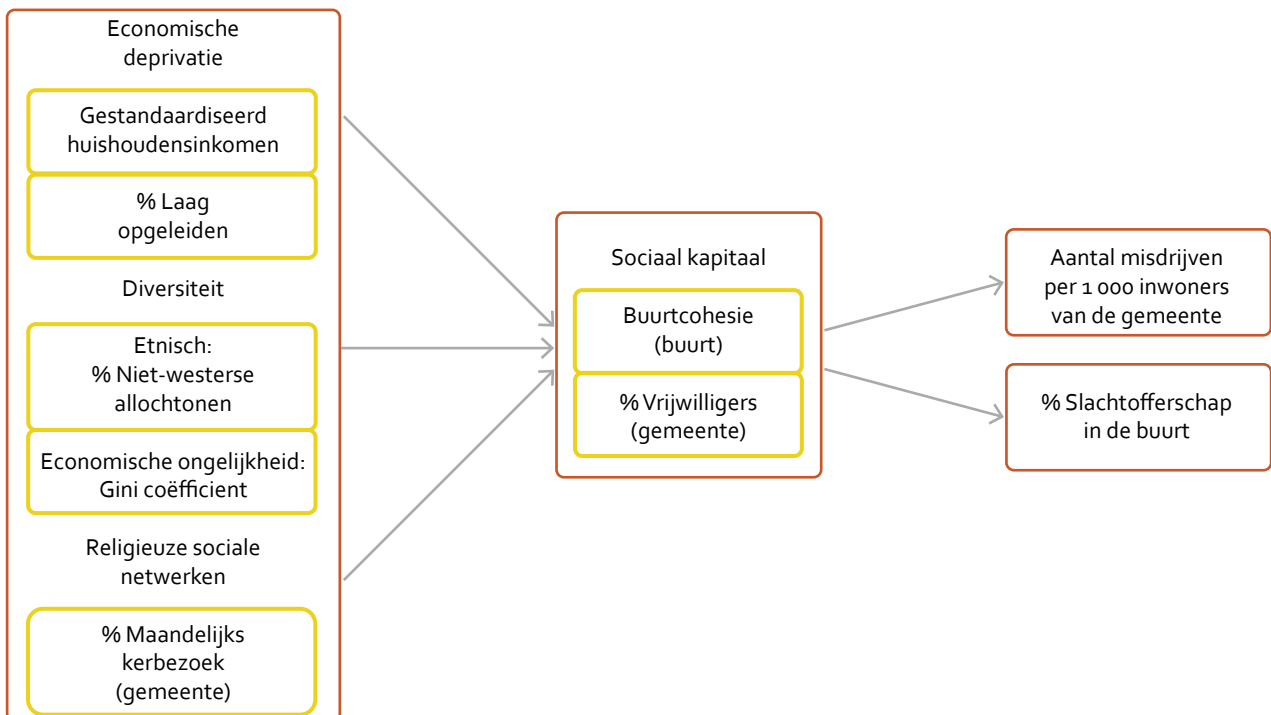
Economische deprivatie

Gestandaardiseerd huishoudensinkomen

% Laag opgeleiden

Diversiteit

Etnisch: % Niet-westerse allochtonen

Economische ongelijkheid: Gini coëfficient

Religieuze sociale netwerken

% Maandelijks kerbezoek (gemeente)

Sociaal kapitaal

Buurtcohesie (buurt)

% Vrijwilligers (gemeente)

Aantal misdrijven per 1 000 inwoners van de gemeente

% Slachtofferschap in de buurt